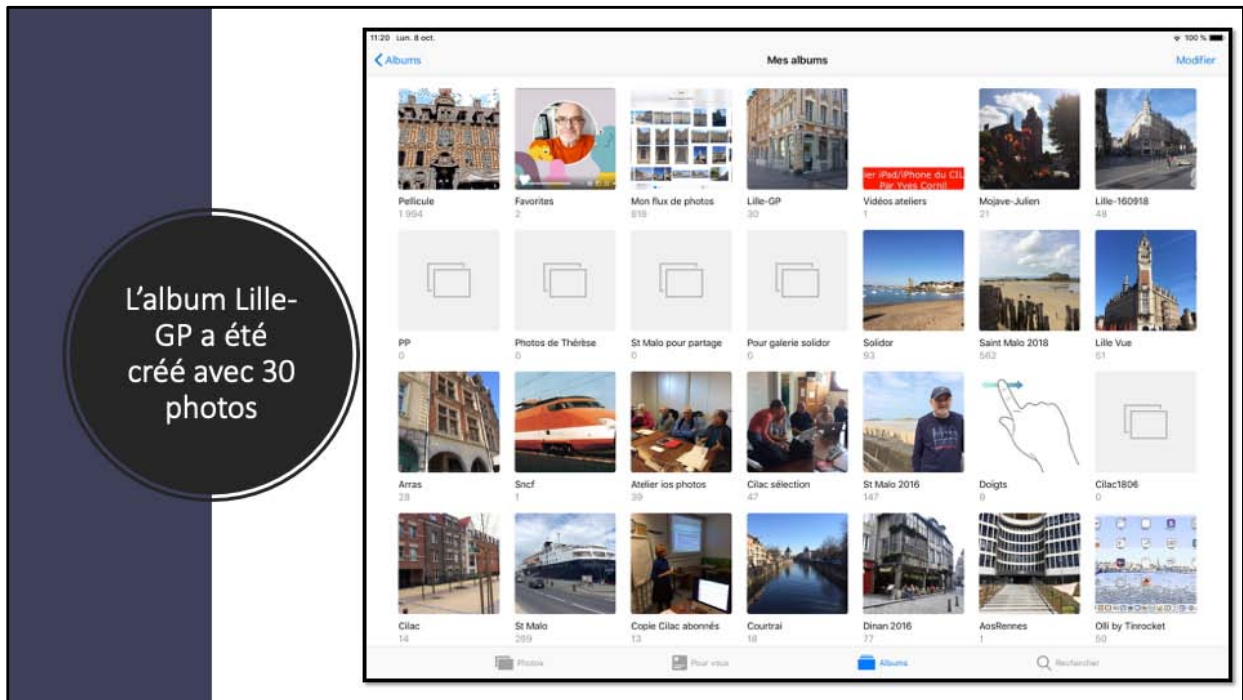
L'album Lille-GP a été créé avec 30 photos

11:20 Lun. 8 oct.

100 %

Albums

Mes albums

Modifier

ier iPad/iPhone du CIL
Par Yves Cornil

Pellicule
1 994

Favorites
2

Mon flux de photos
819

Lille-GP
30

Vidéos ateliers
1

Mojave-Julien
21

Lille-160918
48

PP
0

Photos de Thérèse
0

St Malo pour partage
0

Pour galerie solidor
0

Solidor
93

Saint Malo 2018
562

Lille Vue
51

Arras
28

Sncf
1

Atelier ios photos
39

Cilac sélection
47

St Malo 2016
147

Doigts
8

Cilac1806
0

Cilac
14

St Malo
289

Copie Cilac abonnés
13

Courtrai
18

Dinan 2016
77

AosRennes
1

Olli by Tinrocket
50

Photos

Pour vous

Albums

Rechercher